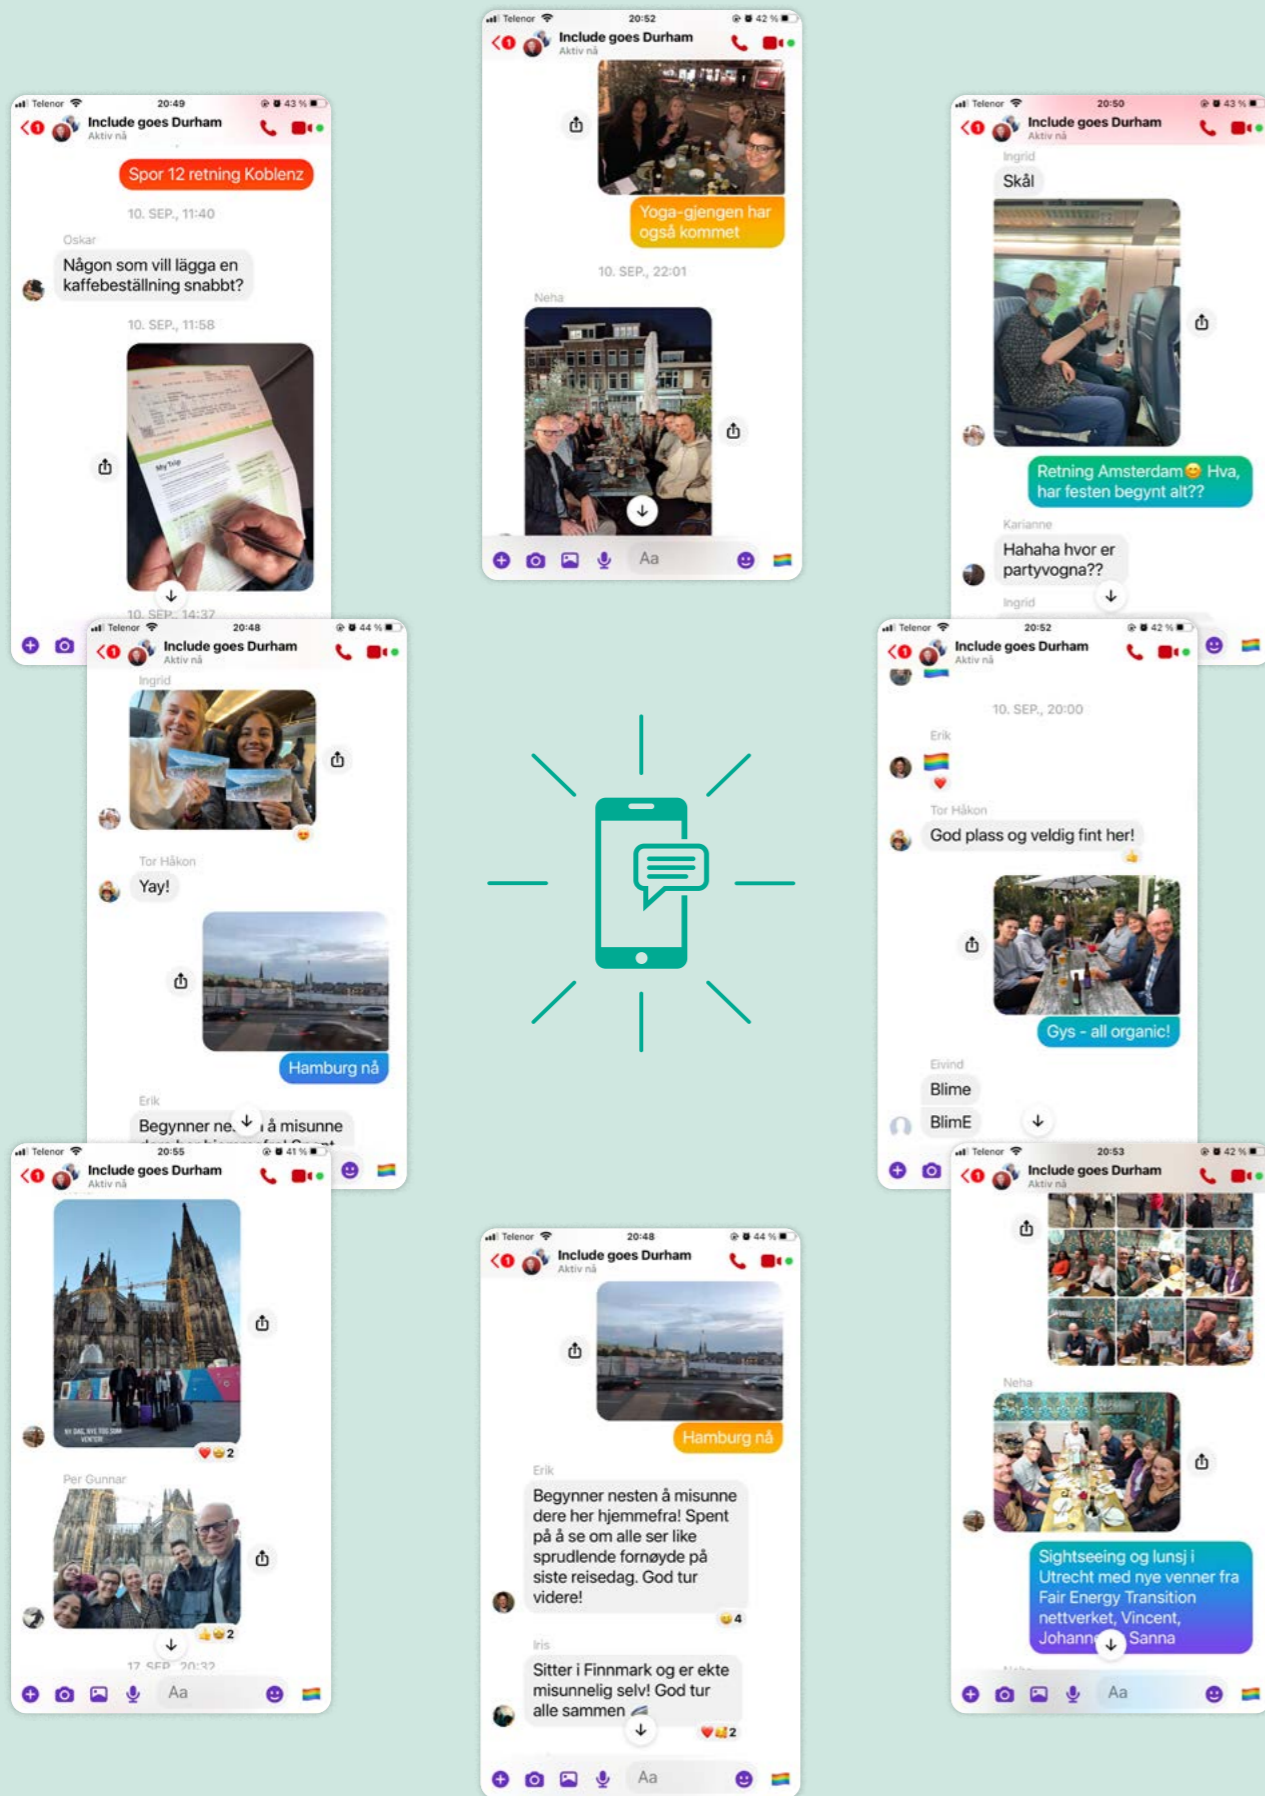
Telenor 20:52 42 %
Include goes Durham
Aktiv nå
Yoga-gjengen har også kommet
10. SEP., 22:01
Neha
Aa

Telenor 20:49 43 %
Include goes Durham
Aktiv nå
Spor 12 retning Koblenz
10. SEP., 11:40
Oskar
Någon som vill lägga en kaffebeställning snabbt?
10. SEP., 11:58
10. SEP., 14:37

Telenor 20:50 43 %
Include goes Durham
Aktiv nå
Ingrid
Skål
Retning Amsterdam 😊 Hva, har festen begynt alt??
Karianne
Hahaha hvor er partyvogna??
Ingrid

Telenor 20:48 44 %
Include goes Durham
Aktiv nå
Ingrid
Tor Håkon
Yay!
Hamburg nå
Erik
Begynner ne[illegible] å misunne

Telenor 20:52 42 %
Include goes Durham
Aktiv nå
10. SEP., 20:00
Erik
Tor Håkon
God plass og veldig fint her!
Gys - all organic!
Eivind
Blime
BlimE

Telenor 20:55 41 %
Include goes Durham
Aktiv nå
2
Per Gunnar
2
17. SEP., 20:32
Aa

Telenor 20:48 44 %
Include goes Durham
Aktiv nå
Hamburg nå
Erik
Begynner nesten å misunne dere her hjemmefra! Spent på å se om alle ser like sprudlende fornøyde på siste reisedag. God tur videre!
4
Iris
Sitter i Finnmark og er ekte misunnelig selv! God tur alle sammen
2
Aa

Telenor 20:53 42 %
Include goes Durham
Aktiv nå
Neha
Sightseeing og lunsj i Utrecht med nye venner fra Fair Energy Transition nettverket, Vincent, Johann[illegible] Sanna
Aa